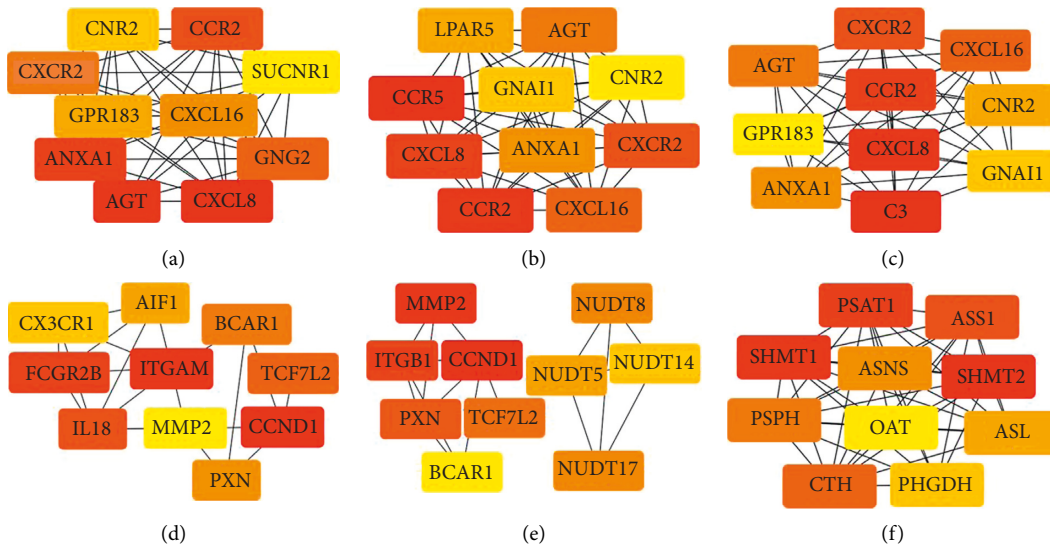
CNR2
CCR2
CXCR2
SUCNR1
GPR183
CXCL16
ANXA1
GNG2
AGT
CXCL8

(a)

LPAR5
AGT
GNAI1
CNR2
CCR5
CXCL8
ANXA1
CXCR2
CCR2
CXCL16

(b)

CXCR2
CXCL16
AGT
CCR2
CNR2
GPR183
CXCL8
GNAI1
ANXA1
C3

(c)

AIF1
CX3CR1
BCAR1
FCGR2B
ITGAM
TCF7L2
IL18
MMP2
CCND1
PXN

(d)

MMP2
NUDT8
ITGB1
CCND1
NUDT5
NUDT14
PXN
TCF7L2
BCAR1
NUDT17

(e)

PSAT1
ASS1
SHMT1
ASNS
SHMT2
PSPH
OAT
ASL
CTH
PHGDH

(f)